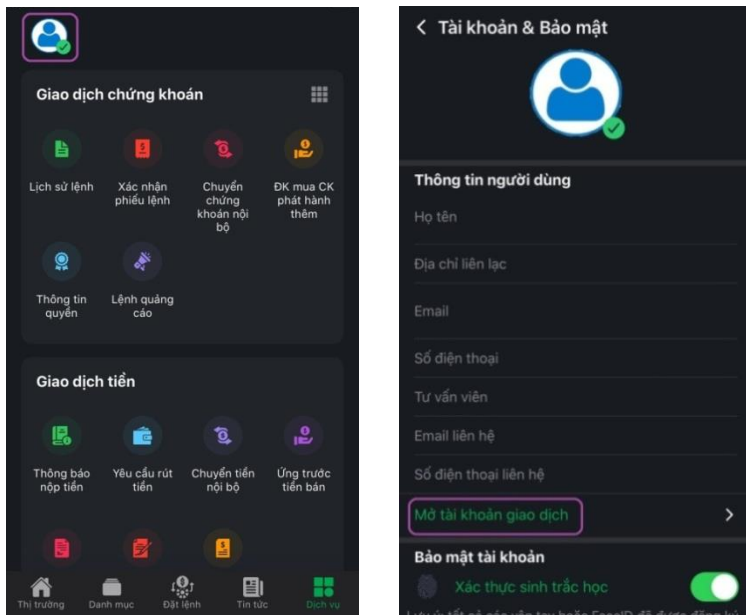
Giao dịch chứng khoán

Lịch sử lệnh

Xác nhận phiếu lệnh

Chuyển chứng khoán nội bộ

ĐK mua CK phát hành thêm

Thông tin quyền

Lệnh quảng cáo

Giao dịch tiền

Thông báo nộp tiền

Yêu cầu rút tiền

Chuyển tiền nội bộ

Ứng trước tiền bán

Thị trường

Danh mục

Đặt lệnh

Tin tức

Dịch vụ

< Tài khoản & Bảo mật

Thông tin người dùng

Họ tên

Địa chỉ liên lạc

Email

Số điện thoại

Tư vấn viên

Email liên hệ

Số điện thoại liên hệ

Mở tài khoản giao dịch >

Bảo mật tài khoản

Xác thực sinh trắc học

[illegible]